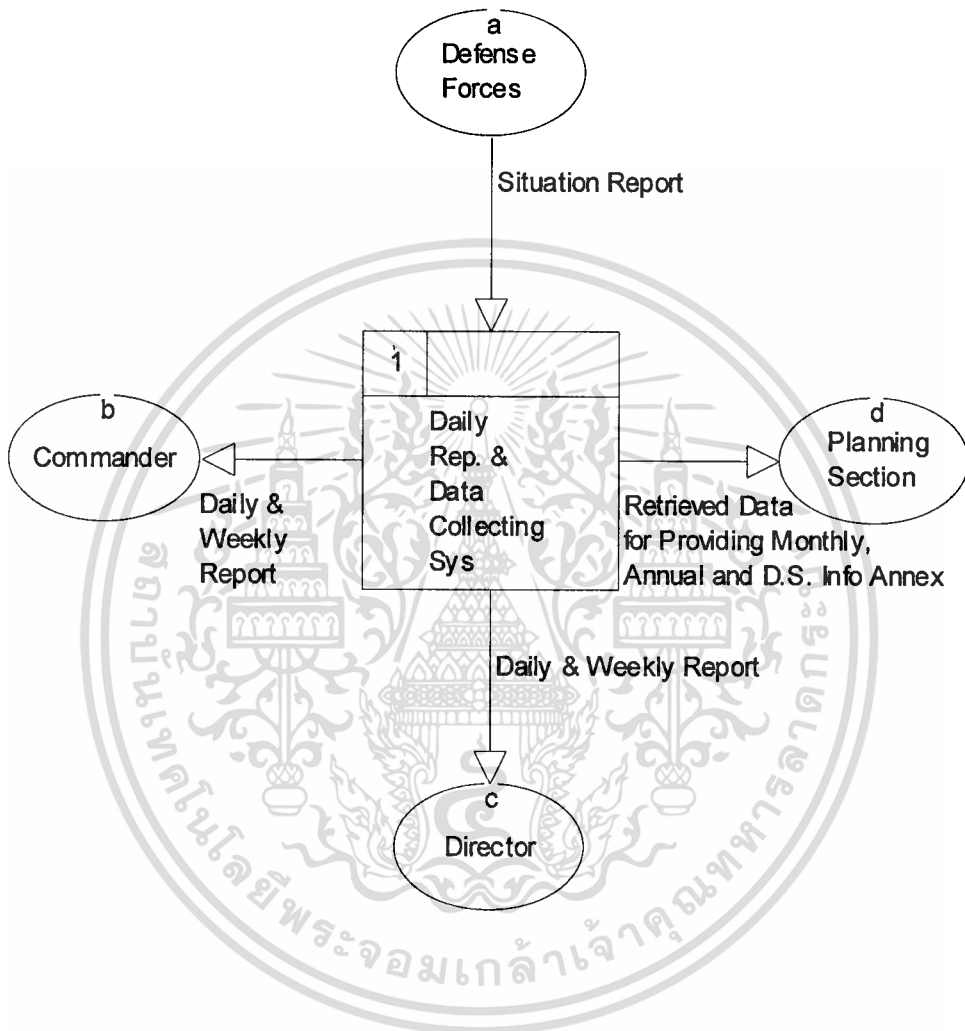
a
Defense Forces

Situation Report

1

Daily Rep. & Data Collecting Sys

b
Commander

Daily & Weekly Report

d
Planning Section

Retrieved Data for Providing Monthly, Annual and D.S. Info Annex

Daily & Weekly Report

c
Director

สถาบันเทคโนโลยีพระจอมเกล้าเจ้าคุณทหารลาดกระบัง